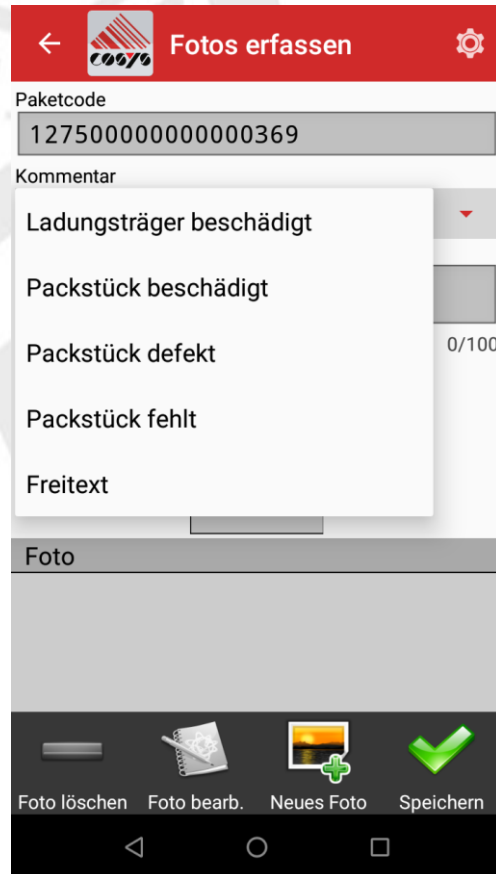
cosys Fotos erfassen

Paketcode

1275000000000000369

Kommentar

Ladungsträger beschädigt

Packstück beschädigt

Packstück defekt

Packstück fehlt

Freitext

0/100

Foto

Foto löschen Foto bearb. Neues Foto Speichern